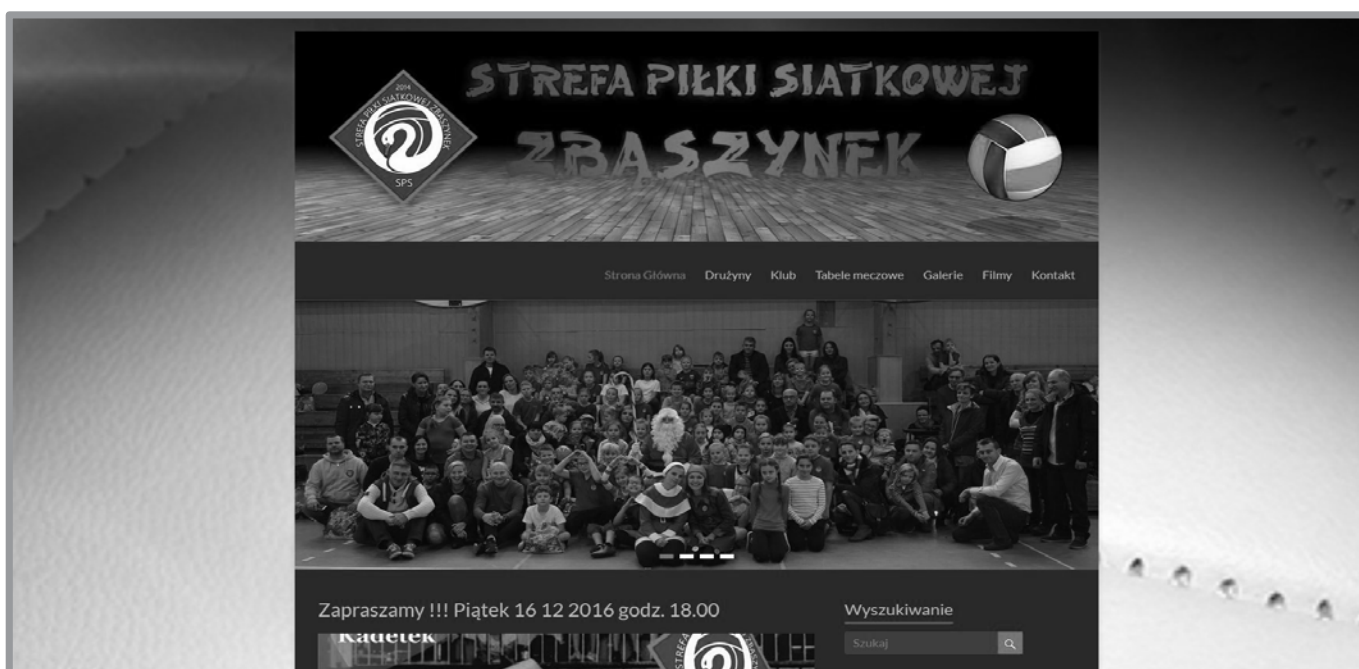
STREFA PIŁKI SIATKOWEJ ZBĄSZYNEK

2014 STREFA PIŁKI SIATKOWEJ ZBĄSZYNEK SPS

Strona Główna Drużyny Klub Tabele meczowe Galerie Filmy Kontakt

Zapraszamy !!! Piątek 16 12 2016 godz. 18.00

Wyszukiwanie

Szukaj

Kadetek